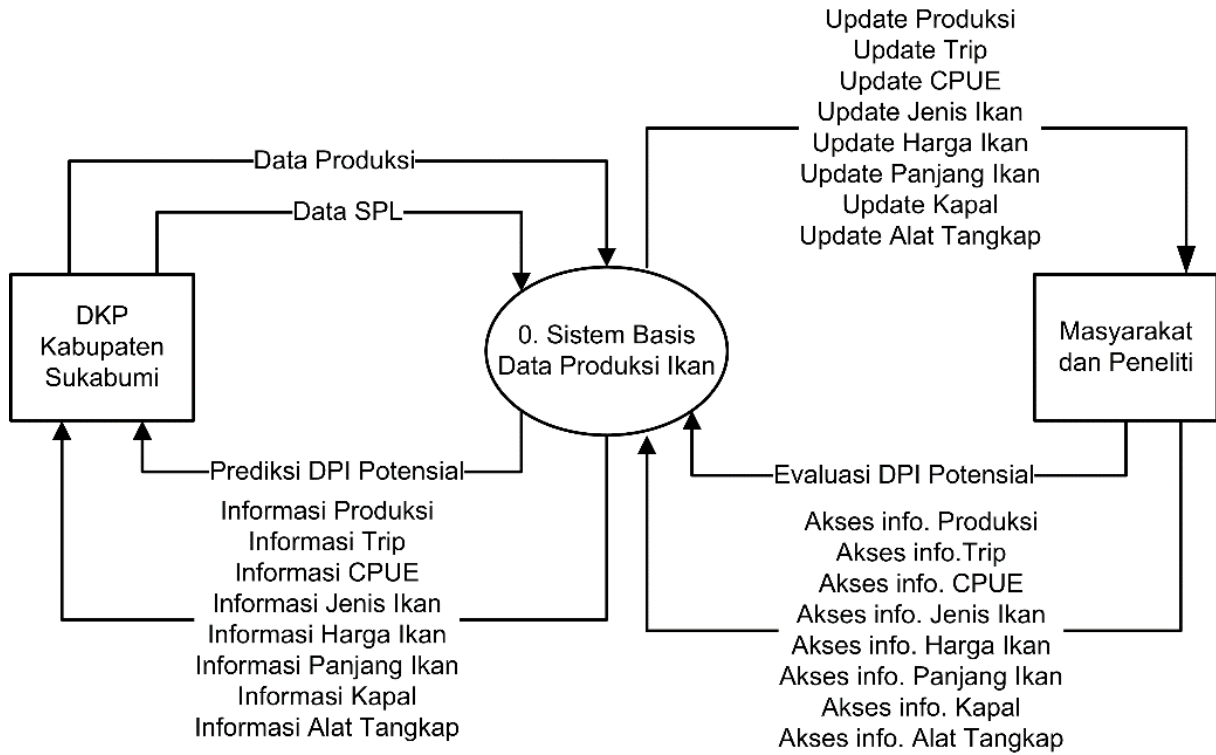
Update Produksi
Update Trip
Update CPUE
Update Jenis Ikan
Update Harga Ikan
Update Panjang Ikan
Update Kapal
Update Alat Tangkap

Data Produksi

Data SPL

DKP
Kabupaten
Sukabumi

0. Sistem Basis
Data Produksi Ikan

Masyarakat
dan Peneliti

Prediksi DPI Potensial

Evaluasi DPI Potensial

Informasi Produksi
Informasi Trip
Informasi CPUE
Informasi Jenis Ikan
Informasi Harga Ikan
Informasi Panjang Ikan
Informasi Kapal
Informasi Alat Tangkap

Akses info. Produksi
Akses info.Trip
Akses info. CPUE
Akses info. Jenis Ikan
Akses info. Harga Ikan
Akses info. Panjang Ikan
Akses info. Kapal
Akses info. Alat Tangkap